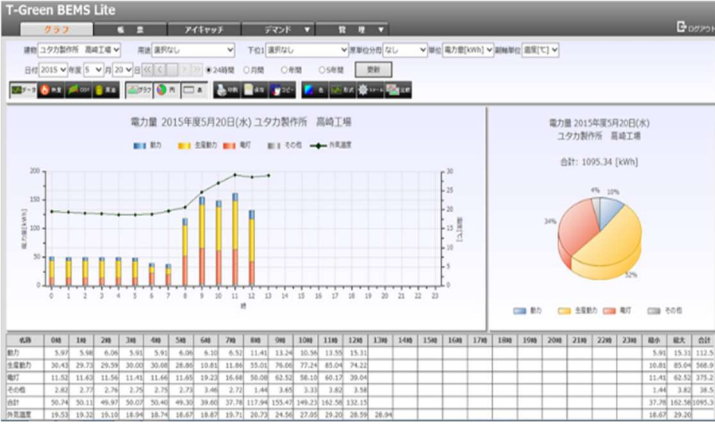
T-Green BEMS Lite

グラフ | 帳票 | アイキャッチ | デマンド ▼ | 管理 ▼

ログアウト

建物 ユタカ製作所 高崎工場 用途 選択なし 下位1 選択なし 原単位分母 なし 単位 電力量[kWh] 副軸単位 温度[℃]

日付 2015 年度 5 月 20 日 ◉24時間 ○月間 ○年間 ○5年間 更新

データ | グラフ | 円 | 表 | 印刷 | 保存 | コピー

電力量 2015年度5月20日(水) ユタカ製作所 高崎工場

動力 | 生産動力 | 電灯 | その他 | 外気温度

電力量[kWh]

温度[℃]

時

電力量 2015年度5月20日(水)
ユタカ製作所 高崎工場

合計: 1095.34 [kWh]

4%
10%
34%
52%

動力 | 生産動力 | 電灯 | その他

| 名称 | 0時 | 1時 | 2時 | 3時 | 4時 | 5時 | 6時 | 7時 | 8時 | 9時 | 10時 | 11時 | 12時 | 13時 | 14時 | 15時 | 16時 | 17時 | 18時 | 19時 | 20時 | 21時 | 22時 | 23時 | 最小 | 最大 | 合計 |
|---|---|---|---|---|---|---|---|---|---|---|---|---|---|---|---|---|---|---|---|---|---|---|---|---|---|---|---|
| 動力 | 5.97 | 5.98 | 6.06 | 5.91 | 5.91 | 6.06 | 6.10 | 6.52 | 11.41 | 13.24 | 10.56 | 13.55 | 15.31 | | | | | | | | | | | | 5.91 | 15.31 | 112.5 |
| 生産動力 | 30.43 | 29.73 | 29.59 | 30.00 | 30.08 | 28.80 | 10.81 | 11.86 | 55.01 | 76.06 | 77.24 | 85.04 | 74.22 | | | | | | | | | | | | 10.81 | 85.04 | 568.9 |
| 電灯 | 11.52 | 11.63 | 11.56 | 11.41 | 11.66 | 11.65 | 19.23 | 16.68 | 50.08 | 62.52 | 58.10 | 60.17 | 39.04 | | | | | | | | | | | | 11.41 | 62.52 | 375.2 |
| その他 | 2.82 | 2.77 | 2.76 | 2.75 | 2.75 | 2.73 | 3.46 | 2.72 | 1.44 | 3.65 | 3.33 | 3.82 | 3.58 | | | | | | | | | | | | 1.44 | 3.82 | 38.5 |
| 合計 | 50.74 | 50.11 | 49.97 | 50.07 | 50.40 | 49.30 | 39.60 | 37.78 | 117.94 | 155.47 | 149.23 | 162.58 | 132.15 | | | | | | | | | | | | 37.78 | 162.58 | 1095.3 |
| 外気温度 | 19.53 | 19.32 | 19.10 | 18.94 | 18.74 | 18.67 | 18.87 | 20.73 | 24.56 | 27.05 | 29.20 | 28.59 | 28.94 | | | | | | | | | | | | 18.67 | 29.20 | |